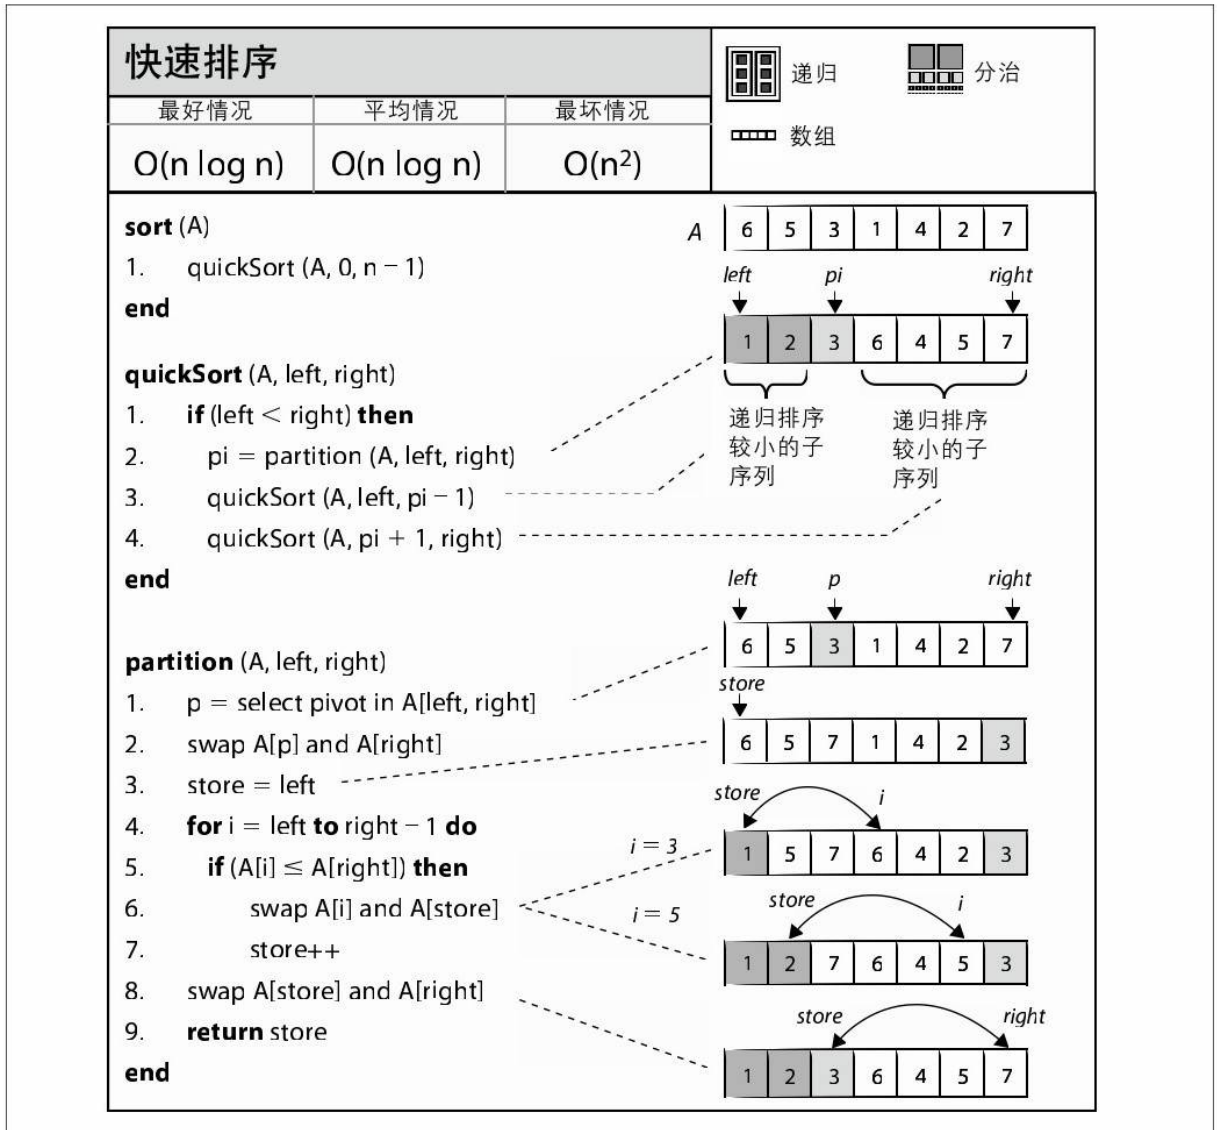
快速排序

| 最好情况 | 平均情况 | 最坏情况 |
|---|---|---|
| O(n log n) | O(n log n) | O($n^2$) |

递归 分治

数组

**sort** (A)
1. quickSort (A, 0, n − 1)
**end**

**quickSort** (A, left, right)
1. **if** (left < right) **then**
2. pi = partition (A, left, right)
3. quickSort (A, left, pi − 1)
4. quickSort (A, pi + 1, right)
**end**

**partition** (A, left, right)
1. p = select pivot in A[left, right]
2. swap A[p] and A[right]
3. store = left
4. **for** i = left **to** right − 1 **do**
5. **if** (A[i] ≤ A[right]) **then**
6. swap A[i] and A[store]
7. store++
8. swap A[store] and A[right]
9. **return** store
**end**

A

| 6 | 5 | 3 | 1 | 4 | 2 | 7 |
|---|---|---|---|---|---|---|

left pi right

| 1 | 2 | 3 | 6 | 4 | 5 | 7 |
|---|---|---|---|---|---|---|

递归排序较小的子序列

递归排序较小的子序列

left p right

| 6 | 5 | 3 | 1 | 4 | 2 | 7 |
|---|---|---|---|---|---|---|

store

| 6 | 5 | 7 | 1 | 4 | 2 | 3 |
|---|---|---|---|---|---|---|

store i

i = 3

| 1 | 5 | 7 | 6 | 4 | 2 | 3 |
|---|---|---|---|---|---|---|

store i

i = 5

| 1 | 2 | 7 | 6 | 4 | 5 | 3 |
|---|---|---|---|---|---|---|

store right

| 1 | 2 | 3 | 6 | 4 | 5 | 7 |
|---|---|---|---|---|---|---|